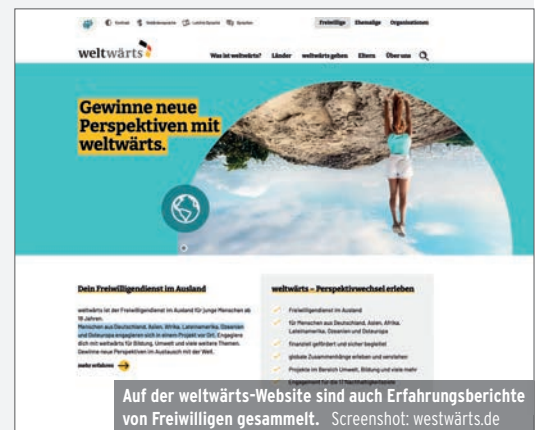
Kontakt Gebärdensprache Leichte Sprache Sprachen Freiwillige Ehemalige Organisationen

weltwärts

Was ist weltwärts? Länder weltwärts gehen Eltern Über uns

Gewinne neue Perspektiven mit weltwärts.

Dein Freiwilligendienst im Ausland

weltwärts ist der Freiwilligendienst im Ausland für junge Menschen ab 18 Jahren. Menschen aus Deutschland, Asien, Afrika, Lateinamerika, Ozeanien und Osteuropa engagieren sich in einem Projekt vor Ort. Engagiere dich mit weltwärts für Bildung, Umwelt und viele weitere Themen. Gewinne neue Perspektiven im Austausch mit der Welt.

mehr erfahren

weltwärts – Perspektivwechsel erleben

Freiwilligendienst im Ausland

für Menschen aus Deutschland, Asien, Afrika, Lateinamerika, Ozeanien und Osteuropa

finanziell gefördert und sicher begleitet

globale Zusammenhänge erleben und verstehen

Projekte im Bereich Umwelt, Bildung und viele mehr

Engagement für die 17 Nachhaltigkeitsziele

Auf der weltwärts-Website sind auch Erfahrungsberichte von Freiwilligen gesammelt. Screenshot: westwärts.de